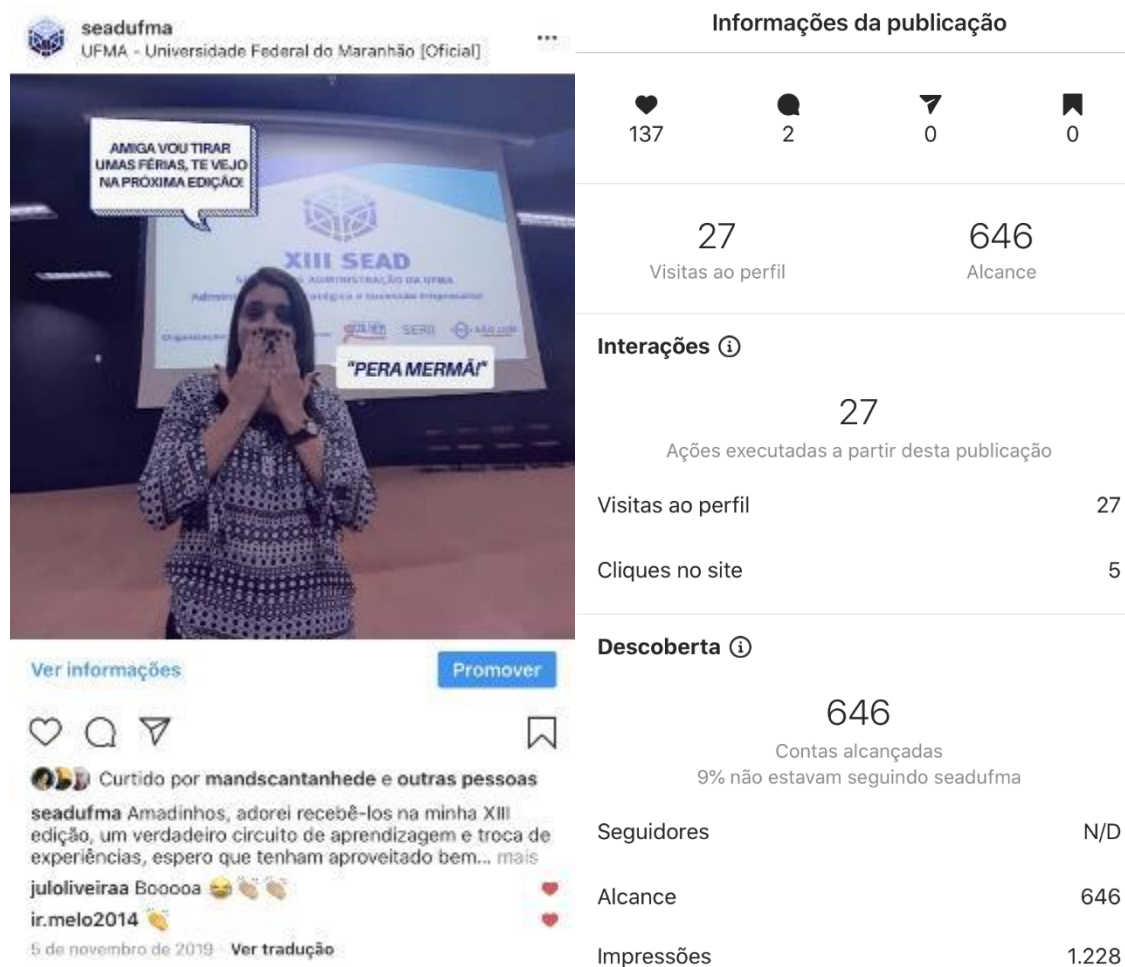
seadufma
UFMA - Universidade Federal do Maranhão [Oficial]

AMIGA VOU TIRAR UMAS FÉRIAS, TE VEJO NA PRÓXIMA EDIÇÃO!

XIII SEAD
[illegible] ADMINISTRAÇÃO DA UFMA
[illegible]

"PERA MERMÃ!"

Ver informações
Promover

Curtido por mandscantanhede e outras pessoas
seadufma Amadinhos, adorei recebê-los na minha XIII edição, um verdadeiro circuito de aprendizagem e troca de experiências, espero que tenham aproveitado bem... mais
juloliveiraa Booooa
ir.melo2014
5 de novembro de 2019 Ver tradução

Informações da publicação

137 2 0 0

27
Visitas ao perfil

646
Alcance

Interações ⓘ

27
Ações executadas a partir desta publicação

Visitas ao perfil 27

Cliques no site 5

Descoberta ⓘ

646
Contas alcançadas
9% não estavam seguindo seadufma

Seguidores N/D

Alcance 646

Impressões 1.228